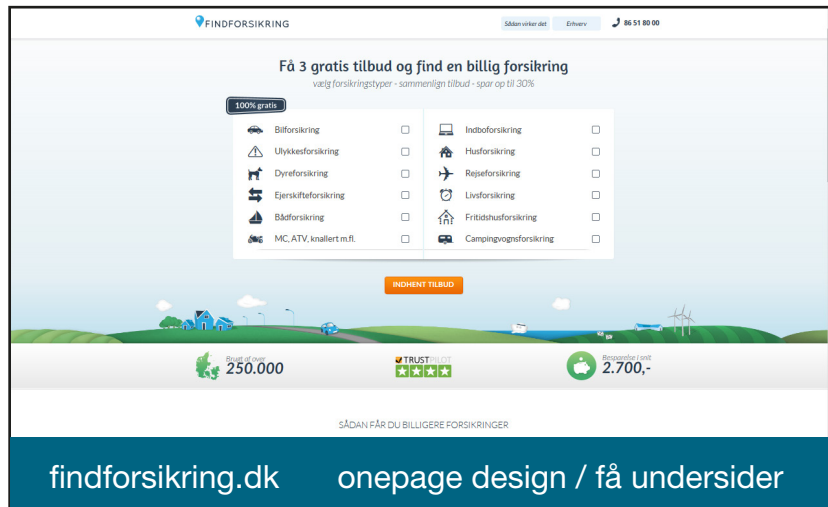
FINDFORSIKRING

Sådan virker det Erhverv 86 51 80 00

Få 3 gratis tilbud og find en billig forsikring

vælg forsikringstyper - sammenlign tilbud - spar op til 30%

100% gratis

Bilforsikring
Ulykkesforsikring
Dyreforsikring
Ejerskifteforsikring
Bådforsikring
MC, ATV, knallert m.fl.

Indboforsikring
Husforsikring
Rejseforsikring
Livsforsikring
Fritidshusforsikring
Campingvognsforsikring

INDHENT TILBUD

Brugt af over 250.000

TRUSTPILOT

Besparelse i snit 2.700,-

SÅDAN FÅR DU BILLIGERE FORSIKRINGER

findforsikring.dk onepage design / få undersider